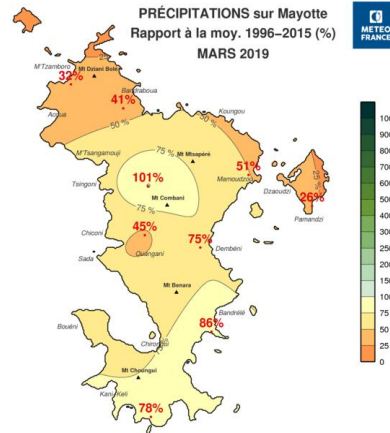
PRÉCIPITATIONS sur Mayotte
Rapport à la moy. 1996–2015 (%)
MARS 2019

METEO FRANCE

M'Tzamboro
Mt Dziani Bolé
32%
Bandraboua
41%
Acoua
50 %
Koungou
50 %
M'Tsangamouji
75 %
Mt Mtsapéré
51%
Mamoudzou
Dzaoudzi
26%
Pamandzi
Tsingoni
101%
Mt Combani
75 %
Chiconi
45%
75%
Ouangani
Dembéni
Sada
Mt Benara
86%
Bandrélé
Bouéni
Chirongui
Mt Choungui
Kani-Kéli
78%

100
90
80
70
60
50
40
30
25
20
15
10
75
50
0